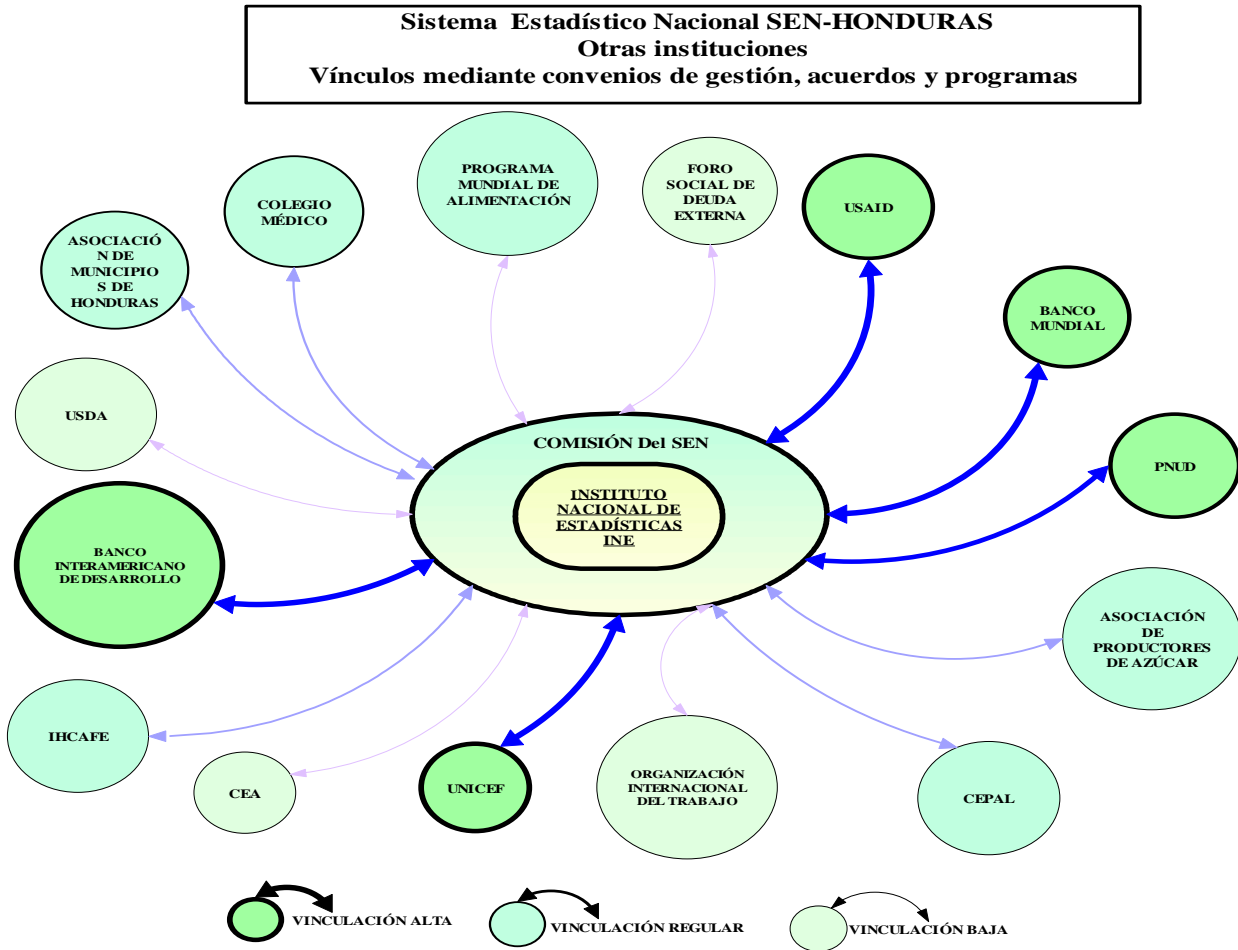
Sistema Estadístico Nacional SEN-HONDURAS
Otras instituciones
Vínculos mediante convenios de gestión, acuerdos y programas

COLEGIO MÉDICO

PROGRAMA MUNDIAL DE ALIMENTACIÓN

FORO SOCIAL DE DEUDA EXTERNA

USAID

ASOCIACIÓN DE MUNICIPIOS DE HONDURAS

BANCO MUNDIAL

USDA

PNUD

COMISIÓN Del SEN

INSTITUTO NACIONAL DE ESTADÍSTICAS INE

BANCO INTERAMERICANO DE DESARROLLO

ASOCIACIÓN DE PRODUCTORES DE AZÚCAR

IHCAFE

CEA

UNICEF

ORGANIZACIÓN INTERNACIONAL DEL TRABAJO

CEPAL

VINCULACIÓN ALTA

VINCULACIÓN REGULAR

VINCULACIÓN BAJA